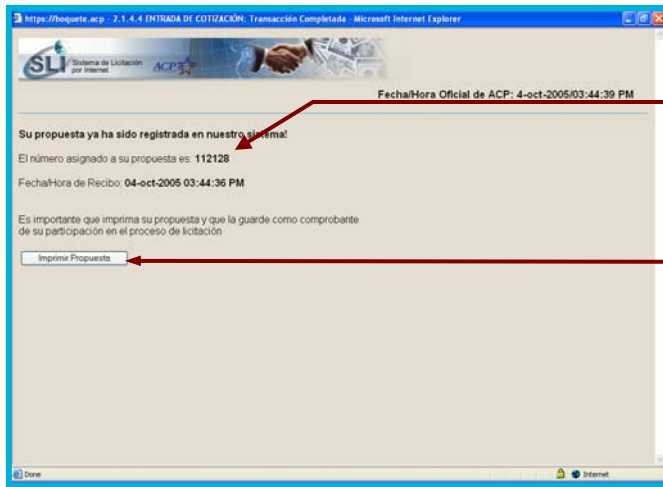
https://boquete.acp - 2.1.4.4 ENTRADA DE COTIZACIÓN: Transacción Completada - Microsoft Internet Explorer

SLI Sistema de Licitación por Internet ACP

Fecha/Hora Oficial de ACP: 4-oct-2005/03:44:39 PM

Su propuesta ya ha sido registrada en nuestro sistema!

El número asignado a su propuesta es: 112128

Fecha/Hora de Recibo: 04-oct-2005 03:44:36 PM

Es importante que imprima su propuesta y que la guarde como comprobante de su participación en el proceso de licitación

Imprimir Propuesta

Done

Internet